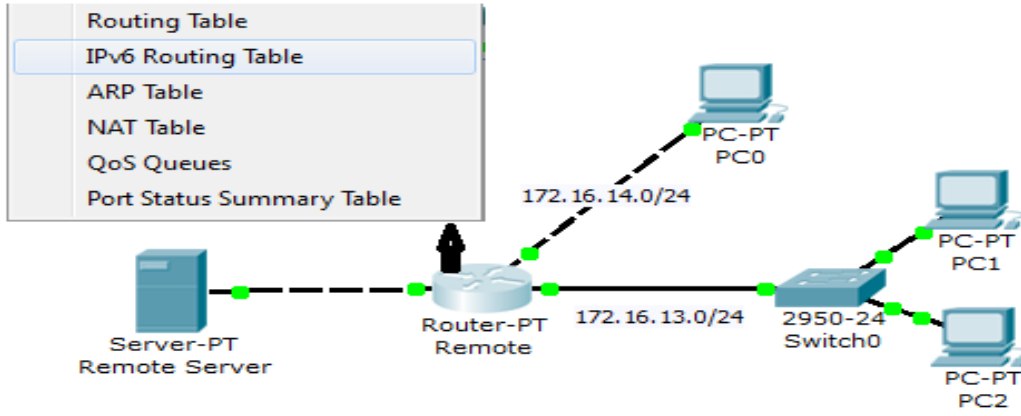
Routing Table
IPv6 Routing Table
ARP Table
NAT Table
QoS Queues
Port Status Summary Table

PC-PT
PC0

172.16.14.0/24

PC-PT
PC1

Server-PT
Remote Server

Router-PT
Remote

172.16.13.0/24

2950-24
Switch0

PC-PT
PC2